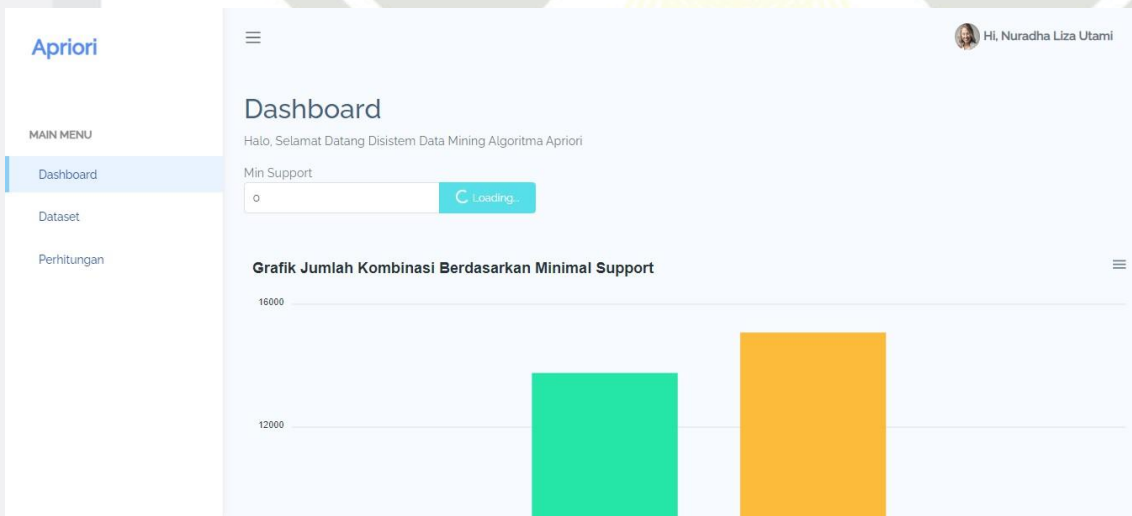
Apriori

MAIN MENU

Dashboard

Dataset

Perhitungan

≡

Hi, Nuradha Liza Utami

Dashboard

Halo, Selamat Datang Disistem Data Mining Algoritma Apriori

Min Support

0

Loading..

Grafik Jumlah Kombinasi Berdasarkan Minimal Support

≡

16000

12000